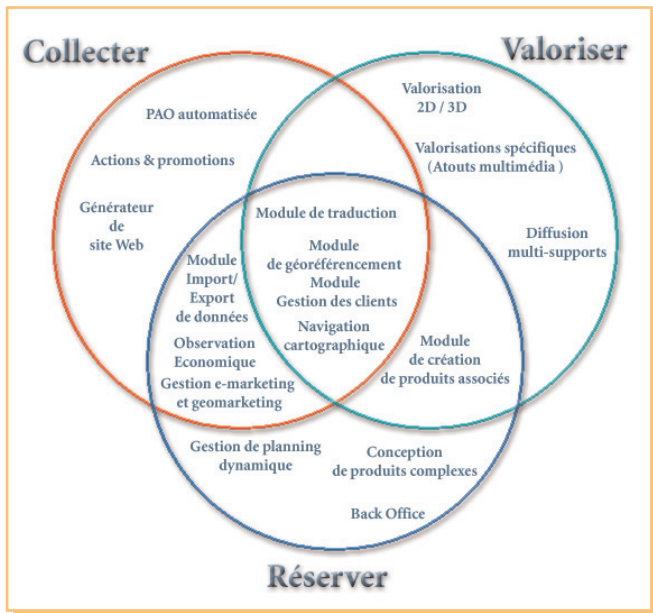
Collecter

Valoriser

PAO automatisée

Actions & promotions

Générateur de site Web

Valorisation 2D / 3D

Valorisations spécifiques (Atouts multimédia )

Diffusion multi-supports

Module de traduction

Module de géoréférencement

Module Gestion des clients

Navigation cartographique

Module Import/ Export de données

Observation Economique

Gestion e-marketing et geomarketing

Module de création de produits associés

Gestion de planning dynamique

Conception de produits complexes

Back Office

Réserver